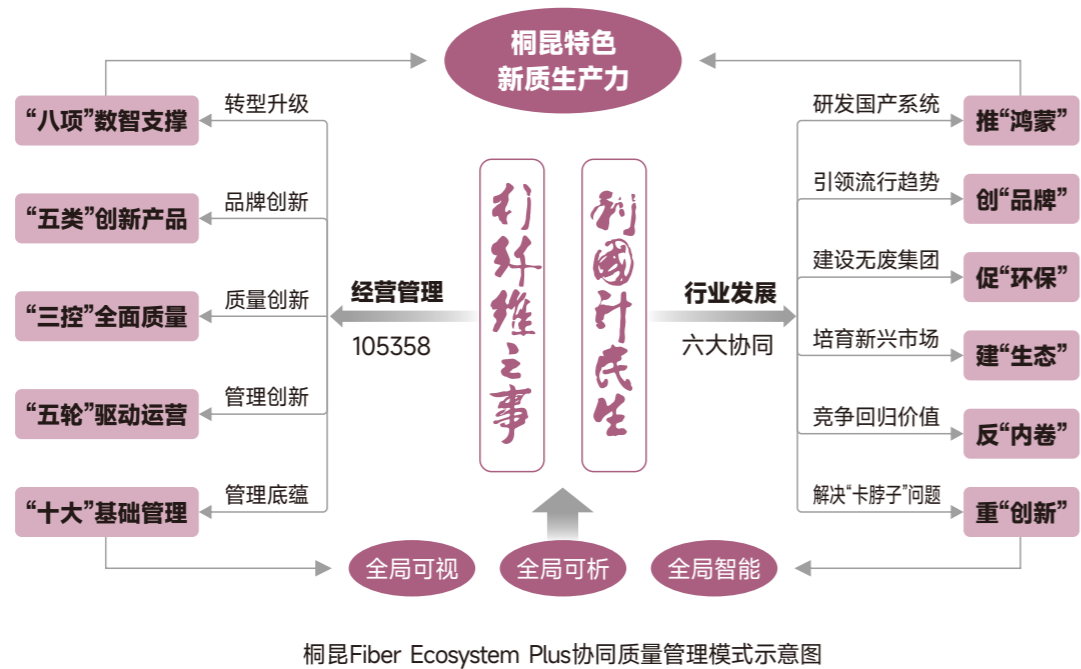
桐昆特色
新质生产力

“八项”数智支撑
转型升级
“五类”创新产品
品牌创新
“三控”全面质量
质量创新
“五轮”驱动运营
管理创新
“十大”基础管理
管理底蕴

经营管理
105358

利纤维之事

利国计民生

行业发展
六大协同

研发国产系统
推“鸿蒙”
引领流行趋势
创“品牌”
建设无废集团
促“环保”
培育新兴市场
建“生态”
竞争回归价值
反“内卷”
解决“卡脖子”问题
重“创新”

全局可视
全局可析
全局智能

桐昆Fiber Ecosystem Plus协同质量管理模式示意图